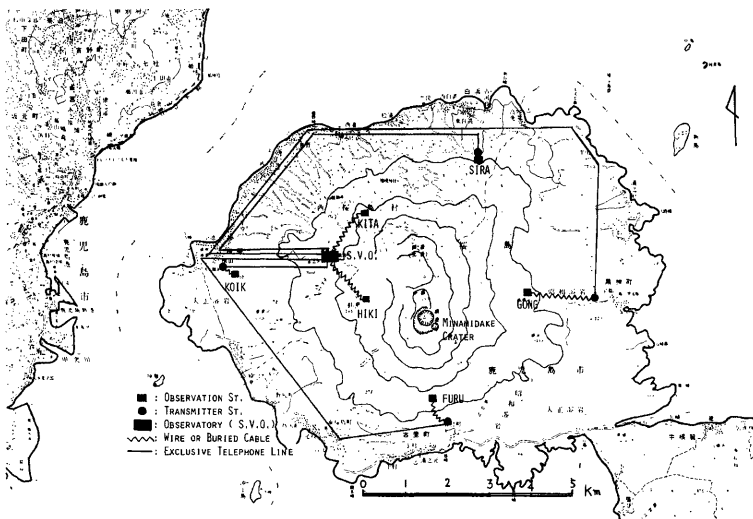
SIRA

KITA

S.V.O.

KOIK

HIKI

GONG

MINAMIDAKE CRATER

FURU

鹿児島市

鹿児島市

■ : OBSERVATION ST.
● : TRANSMITTER ST.
▬ : OBSERVATORY (S.V.O.)
〰 : WIRE OR BURIED CABLE
— : EXCLUSIVE TELEPHONE LINE

0 1 2 3 4 5 Km